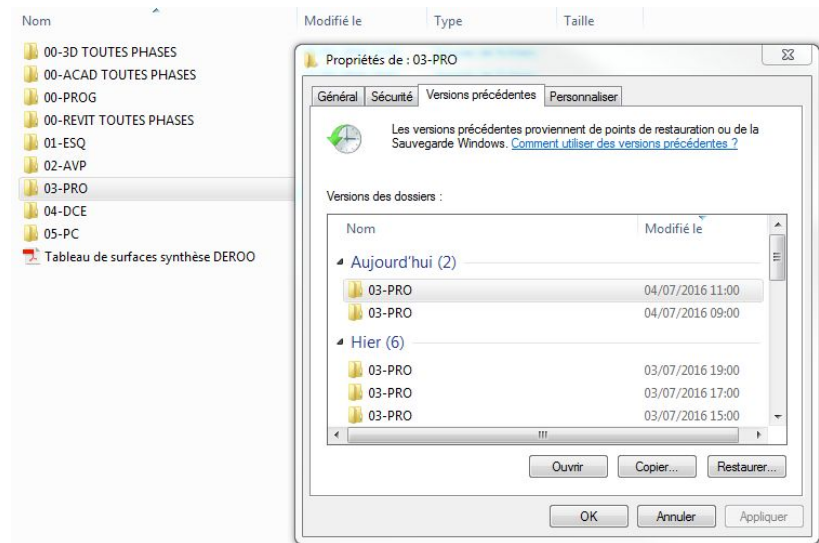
Nom
Modifié le
Type
Taille

00-3D TOUTES PHASES
00-ACAD TOUTES PHASES
00-PROG
00-REVIT TOUTES PHASES
01-ESQ
02-AVP
03-PRO
04-DCE
05-PC
Tableau de surfaces synthèse DEROO

Propriétés de : 03-PRO

Général
Sécurité
Versions précédentes
Personnaliser

Les versions précédentes proviennent de points de restauration ou de la Sauvegarde Windows. Comment utiliser des versions précédentes ?

Versions des dossiers :

| Nom | Modifié le |
|---|---|
| Aujourd'hui (2) | |
| 03-PRO | 04/07/2016 11:00 |
| 03-PRO | 04/07/2016 09:00 |
| Hier (6) | |
| 03-PRO | 03/07/2016 19:00 |
| 03-PRO | 03/07/2016 17:00 |
| 03-PRO | 03/07/2016 15:00 |

Ouvrir
Copier...
Restaurer...

OK
Annuler
Appliquer